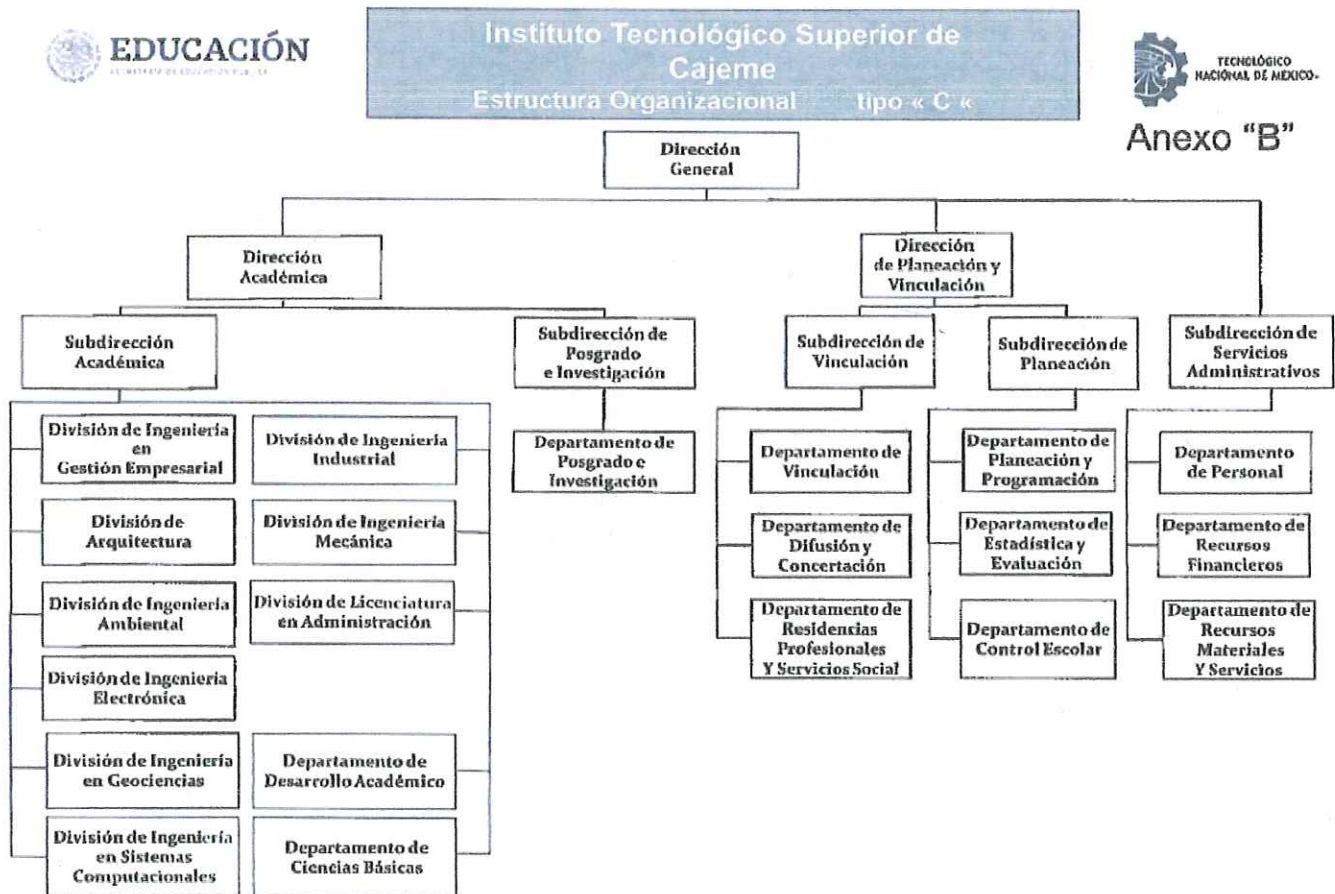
EDUCACIÓN
SECRETARÍA DE EDUCACIÓN PÚBLICA

Instituto Tecnológico Superior de Cajeme
Estructura Organizacional tipo « C «

TECNOLÓGICO NACIONAL DE MÉXICO

Anexo "B"

Dirección General

Dirección Académica

Dirección de Planeación y Vinculación

Subdirección Académica

Subdirección de Posgrado e Investigación

Subdirección de Vinculación

Subdirección de Planeación

Subdirección de Servicios Administrativos

División de Ingeniería en Gestión Empresarial

División de Ingeniería Industrial

Departamento de Posgrado e Investigación

Departamento de Vinculación

Departamento de Planeación y Programación

Departamento de Personal

División de Arquitectura

División de Ingeniería Mecánica

Departamento de Difusión y Concertación

Departamento de Estadística y Evaluación

Departamento de Recursos Financieros

División de Ingeniería Ambiental

División de Licenciatura en Administración

Departamento de Residencias Profesionales Y Servicios Social

Departamento de Control Escolar

Departamento de Recursos Materiales Y Servicios

División de Ingeniería Electrónica

División de Ingeniería en Geociencias

Departamento de Desarrollo Académico

División de Ingeniería en Sistemas Computacionales

Departamento de Ciencias Básicas